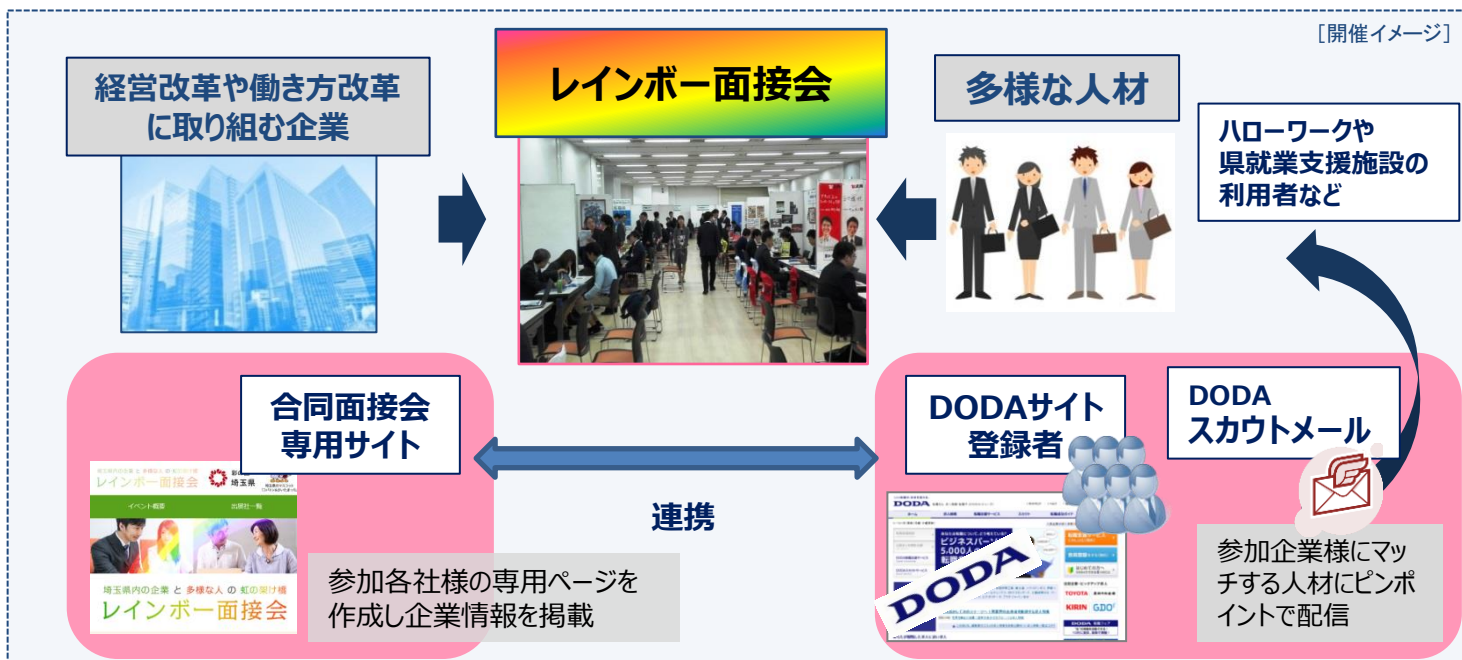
［開催イメージ］

経営改革や働き方改革に取り組む企業

レインボー面接会

多様な人材

ハローワークや県就業支援施設の利用者など

合同面接会専用サイト

レインボー面接会

イベント概要

出展社一覧

埼玉県内の企業 と 多様な人 の 虹の架け橋

レインボー面接会

埼玉県

参加各社様の専用ページを作成し企業情報を掲載

連携

DODAサイト登録者

DODA

ビジネスパーソン

5,000人

TOYOTA

KIRIN

DODA
スカウトメール

参加企業様にマッチする人材にピンポイントで配信